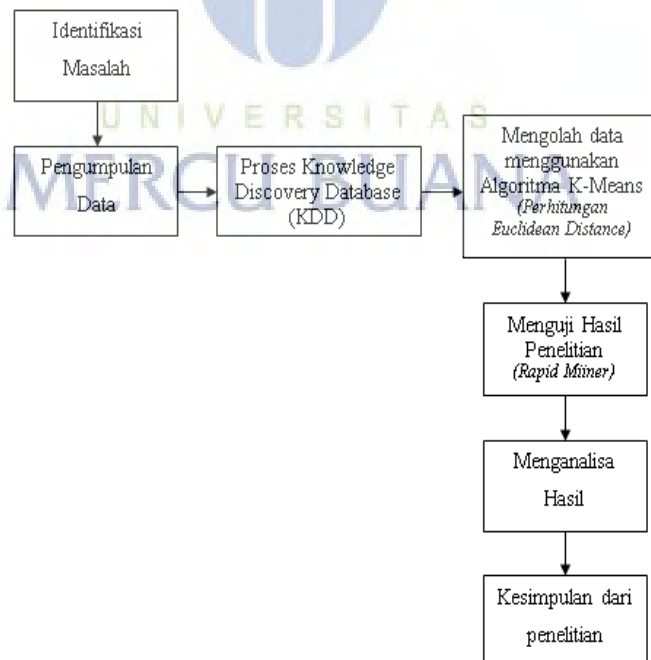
Identifikasi Masalah

UNIVERSITAS

MERCU BUANA

Pengumpulan Data

Proses Knowledge Discovery Database (KDD)

Mengolah data menggunakan Algoritma K-Means (Perhitungan Euclidean Distance)

Menguji Hasil Penelitian (Rapid Miiner)

Menganalisa Hasil

Kesimpulan dari penelitian